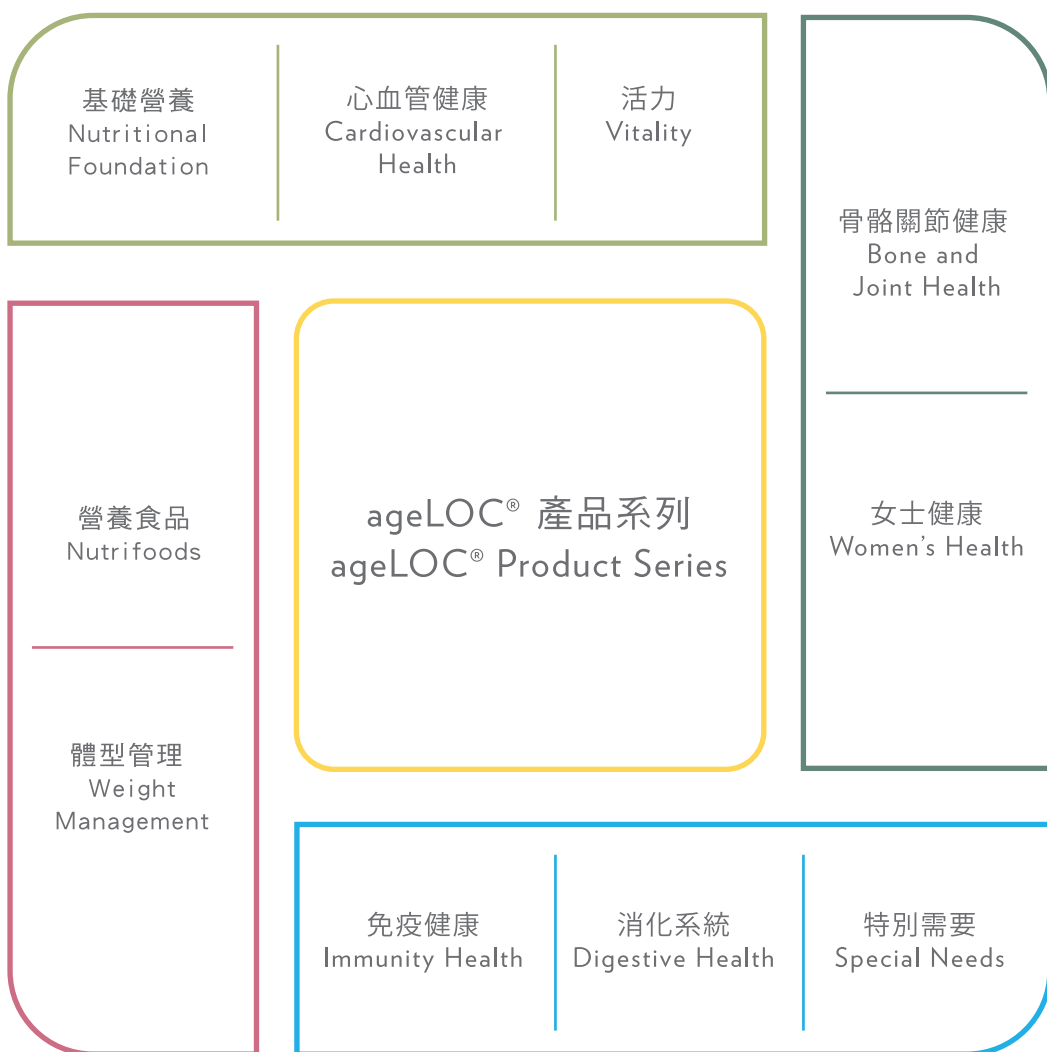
基礎營養
Nutritional Foundation

心血管健康
Cardiovascular Health

活力
Vitality

骨骼關節健康
Bone and Joint Health

營養食品
Nutrifoods

ageLOC® 產品系列
ageLOC® Product Series

女士健康
Women's Health

體型管理
Weight Management

免疫健康
Immunity Health

消化系統
Digestive Health

特別需要
Special Needs